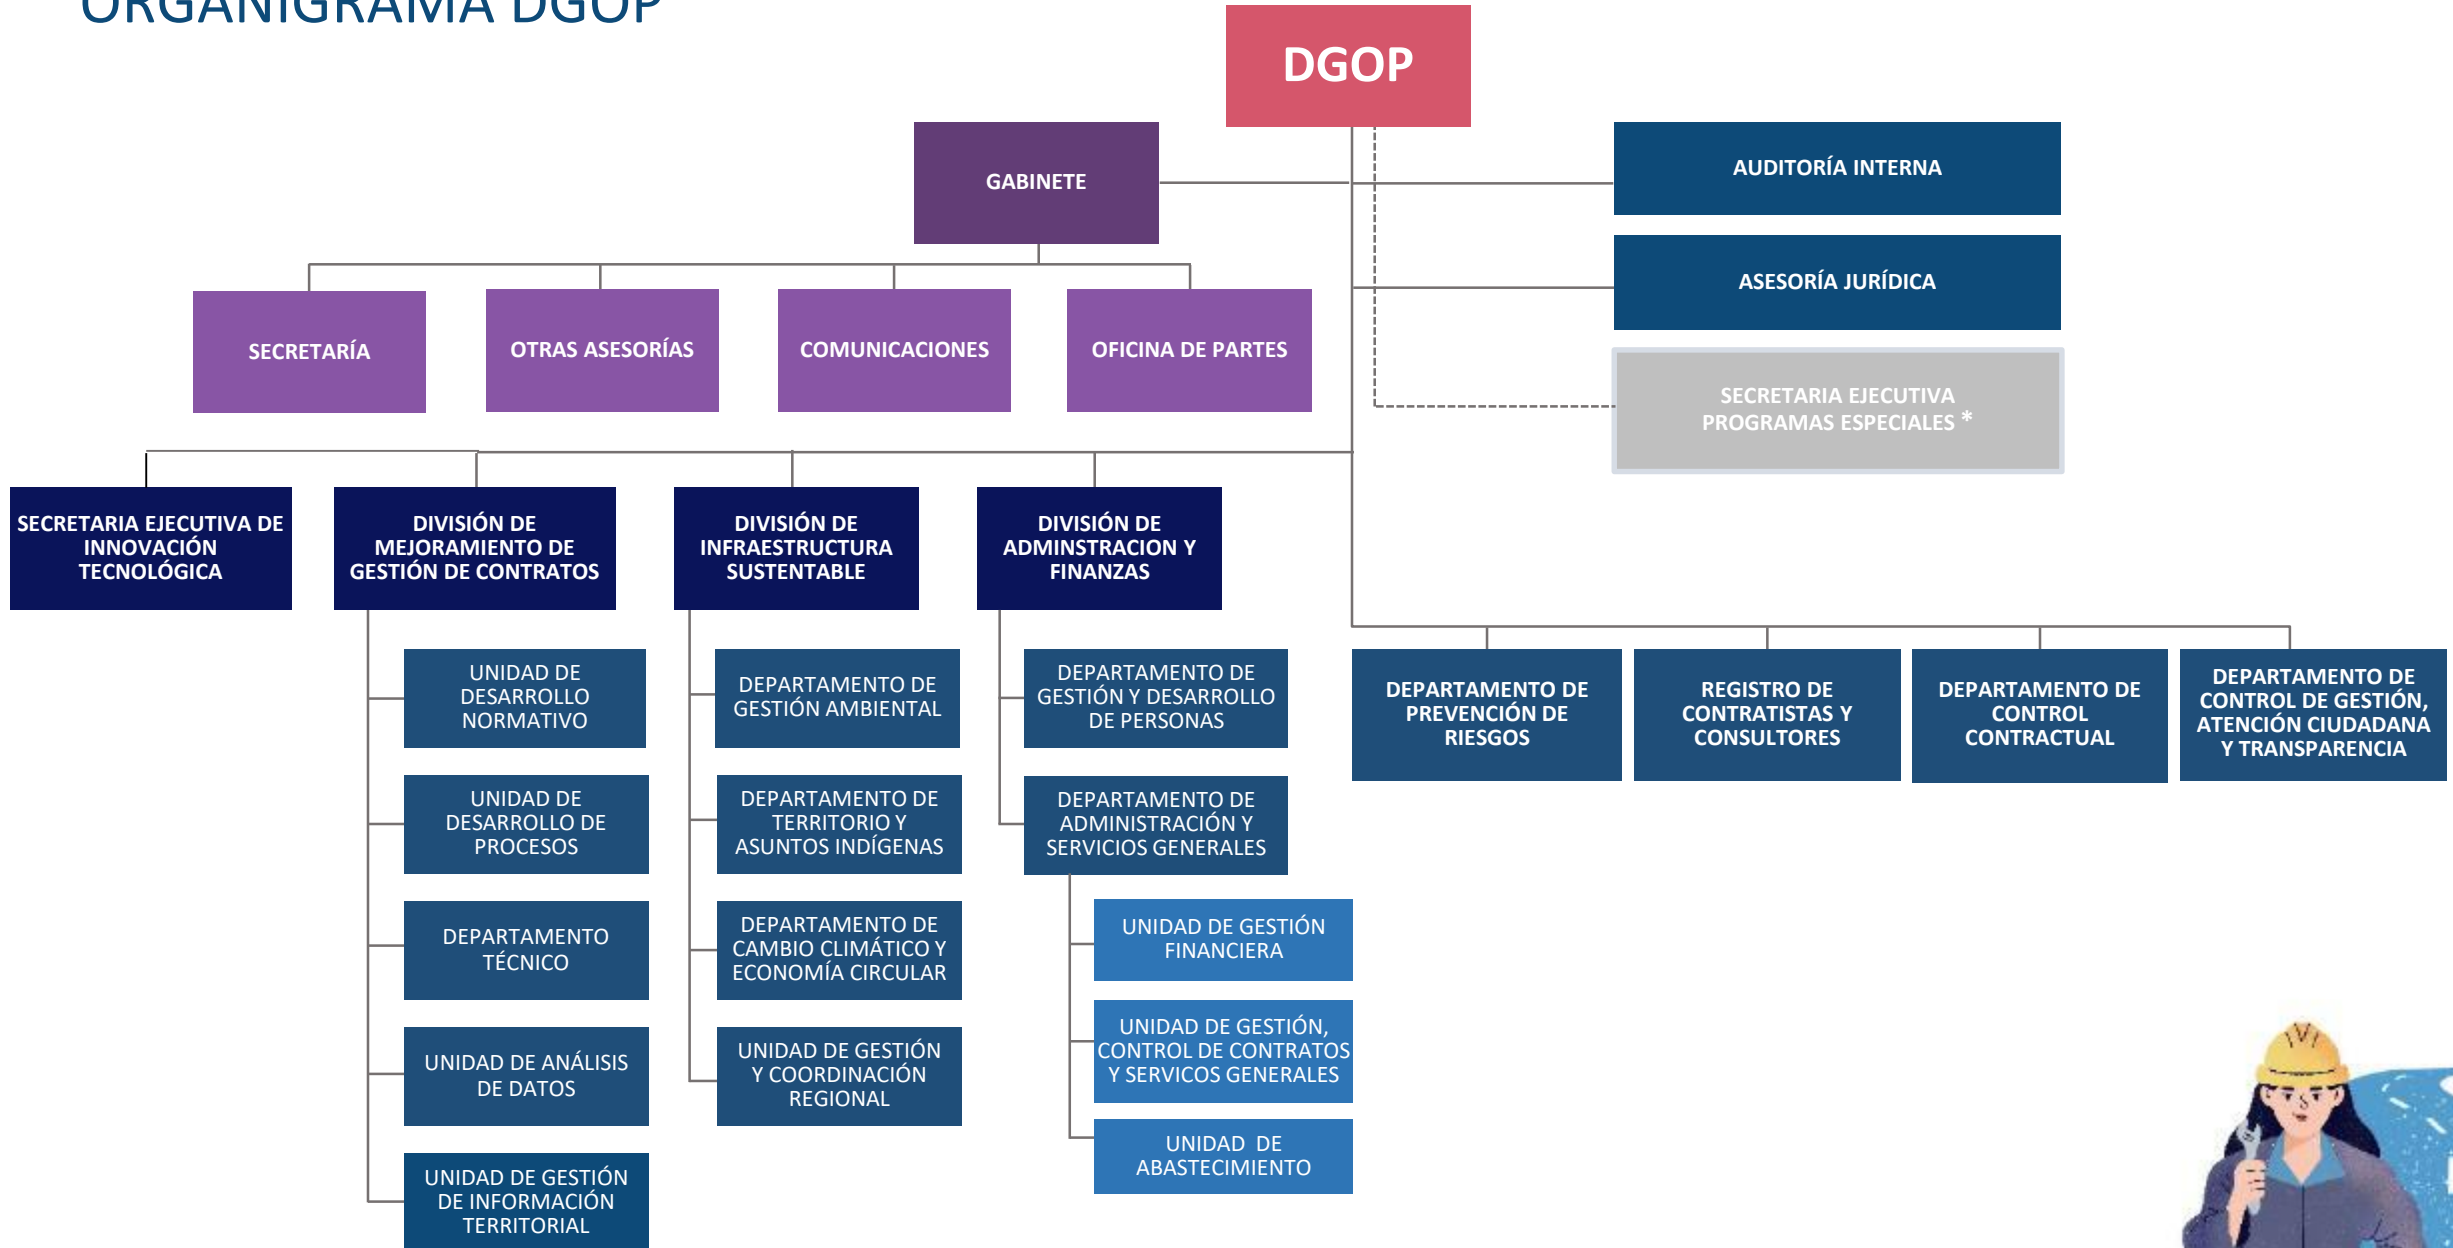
ORGANIGRAMA DGOP

DGOP

GABINETE

AUDITORÍA INTERNA

ASESORÍA JURÍDICA

SECRETARIA EJECUTIVA PROGRAMAS ESPECIALES *

SECRETARÍA

OTRAS ASESORÍAS

COMUNICACIONES

OFICINA DE PARTES

SECRETARIA EJECUTIVA DE INNOVACIÓN TECNOLÓGICA

DIVISIÓN DE MEJORAMIENTO DE GESTIÓN DE CONTRATOS

DIVISIÓN DE INFRAESTRUCTURA SUSTENTABLE

DIVISIÓN DE ADMINSTRACION Y FINANZAS

UNIDAD DE DESARROLLO NORMATIVO

UNIDAD DE DESARROLLO DE PROCESOS

DEPARTAMENTO TÉCNICO

UNIDAD DE ANÁLISIS DE DATOS

UNIDAD DE GESTIÓN DE INFORMACIÓN TERRITORIAL

DEPARTAMENTO DE GESTIÓN AMBIENTAL

DEPARTAMENTO DE TERRITORIO Y ASUNTOS INDÍGENAS

DEPARTAMENTO DE CAMBIO CLIMÁTICO Y ECONOMÍA CIRCULAR

UNIDAD DE GESTIÓN Y COORDINACIÓN REGIONAL

DEPARTAMENTO DE GESTIÓN Y DESARROLLO DE PERSONAS

DEPARTAMENTO DE ADMINISTRACIÓN Y SERVICIOS GENERALES

UNIDAD DE GESTIÓN FINANCIERA

UNIDAD DE GESTIÓN, CONTROL DE CONTRATOS Y SERVICOS GENERALES

UNIDAD DE ABASTECIMIENTO

DEPARTAMENTO DE PREVENCIÓN DE RIESGOS

REGISTRO DE CONTRATISTAS Y CONSULTORES

DEPARTAMENTO DE CONTROL CONTRACTUAL

DEPARTAMENTO DE CONTROL DE GESTIÓN, ATENCIÓN CIUDADANA Y TRANSPARENCIA